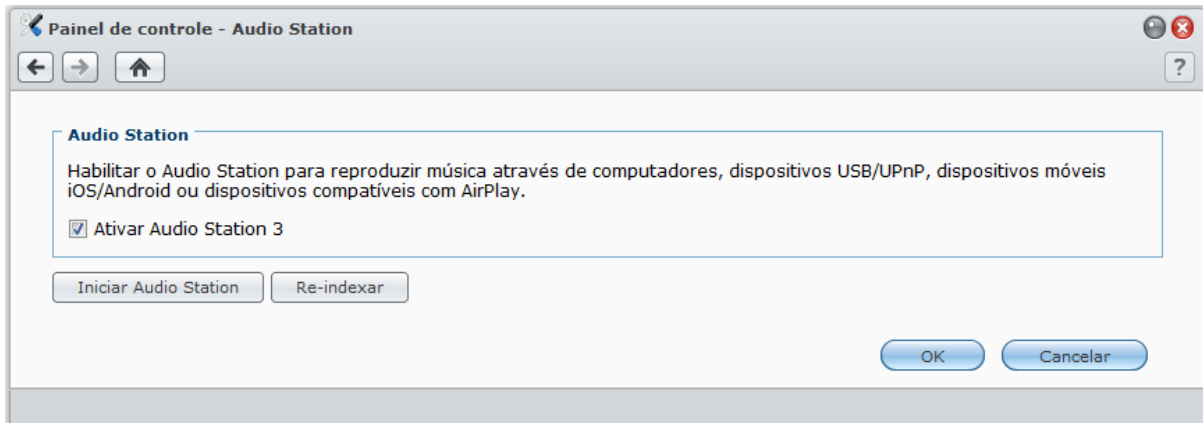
Painel de controle - Audio Station

?

Audio Station

Habilitar o Audio Station para reproduzir música através de computadores, dispositivos USB/UPnP, dispositivos móveis iOS/Android ou dispositivos compatíveis com AirPlay.

Ativar Audio Station 3

Iniciar Audio Station
Re-indexar

OK
Cancelar